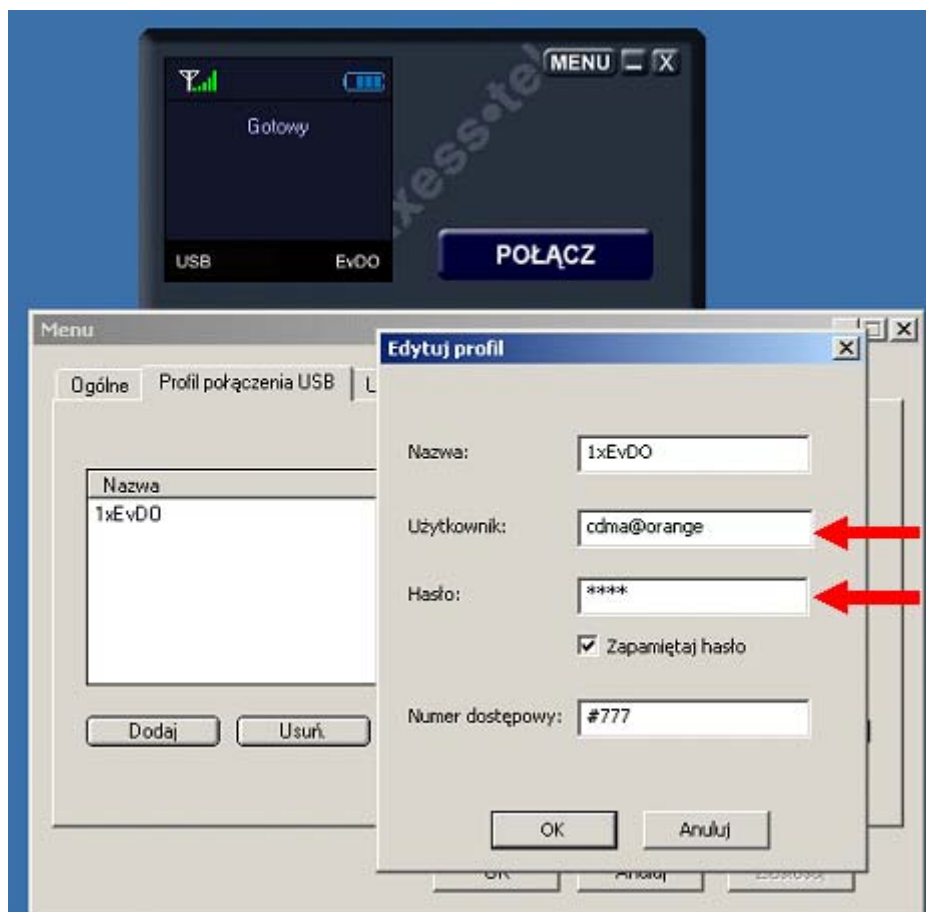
MENU

Gotowy

USB EvDO

POŁĄCZ

xess•tel

Menu

Ogólne Profil połączenia USB L

Nazwa
1xEvDO

Dodaj Usuń

Edytuj profil

Nazwa: 1xEvDO

Użytkownik: cdma@orange

Hasło: ****

Zapamiętaj hasło

Numer dostępowy: #777

OK Anuluj

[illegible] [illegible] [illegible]